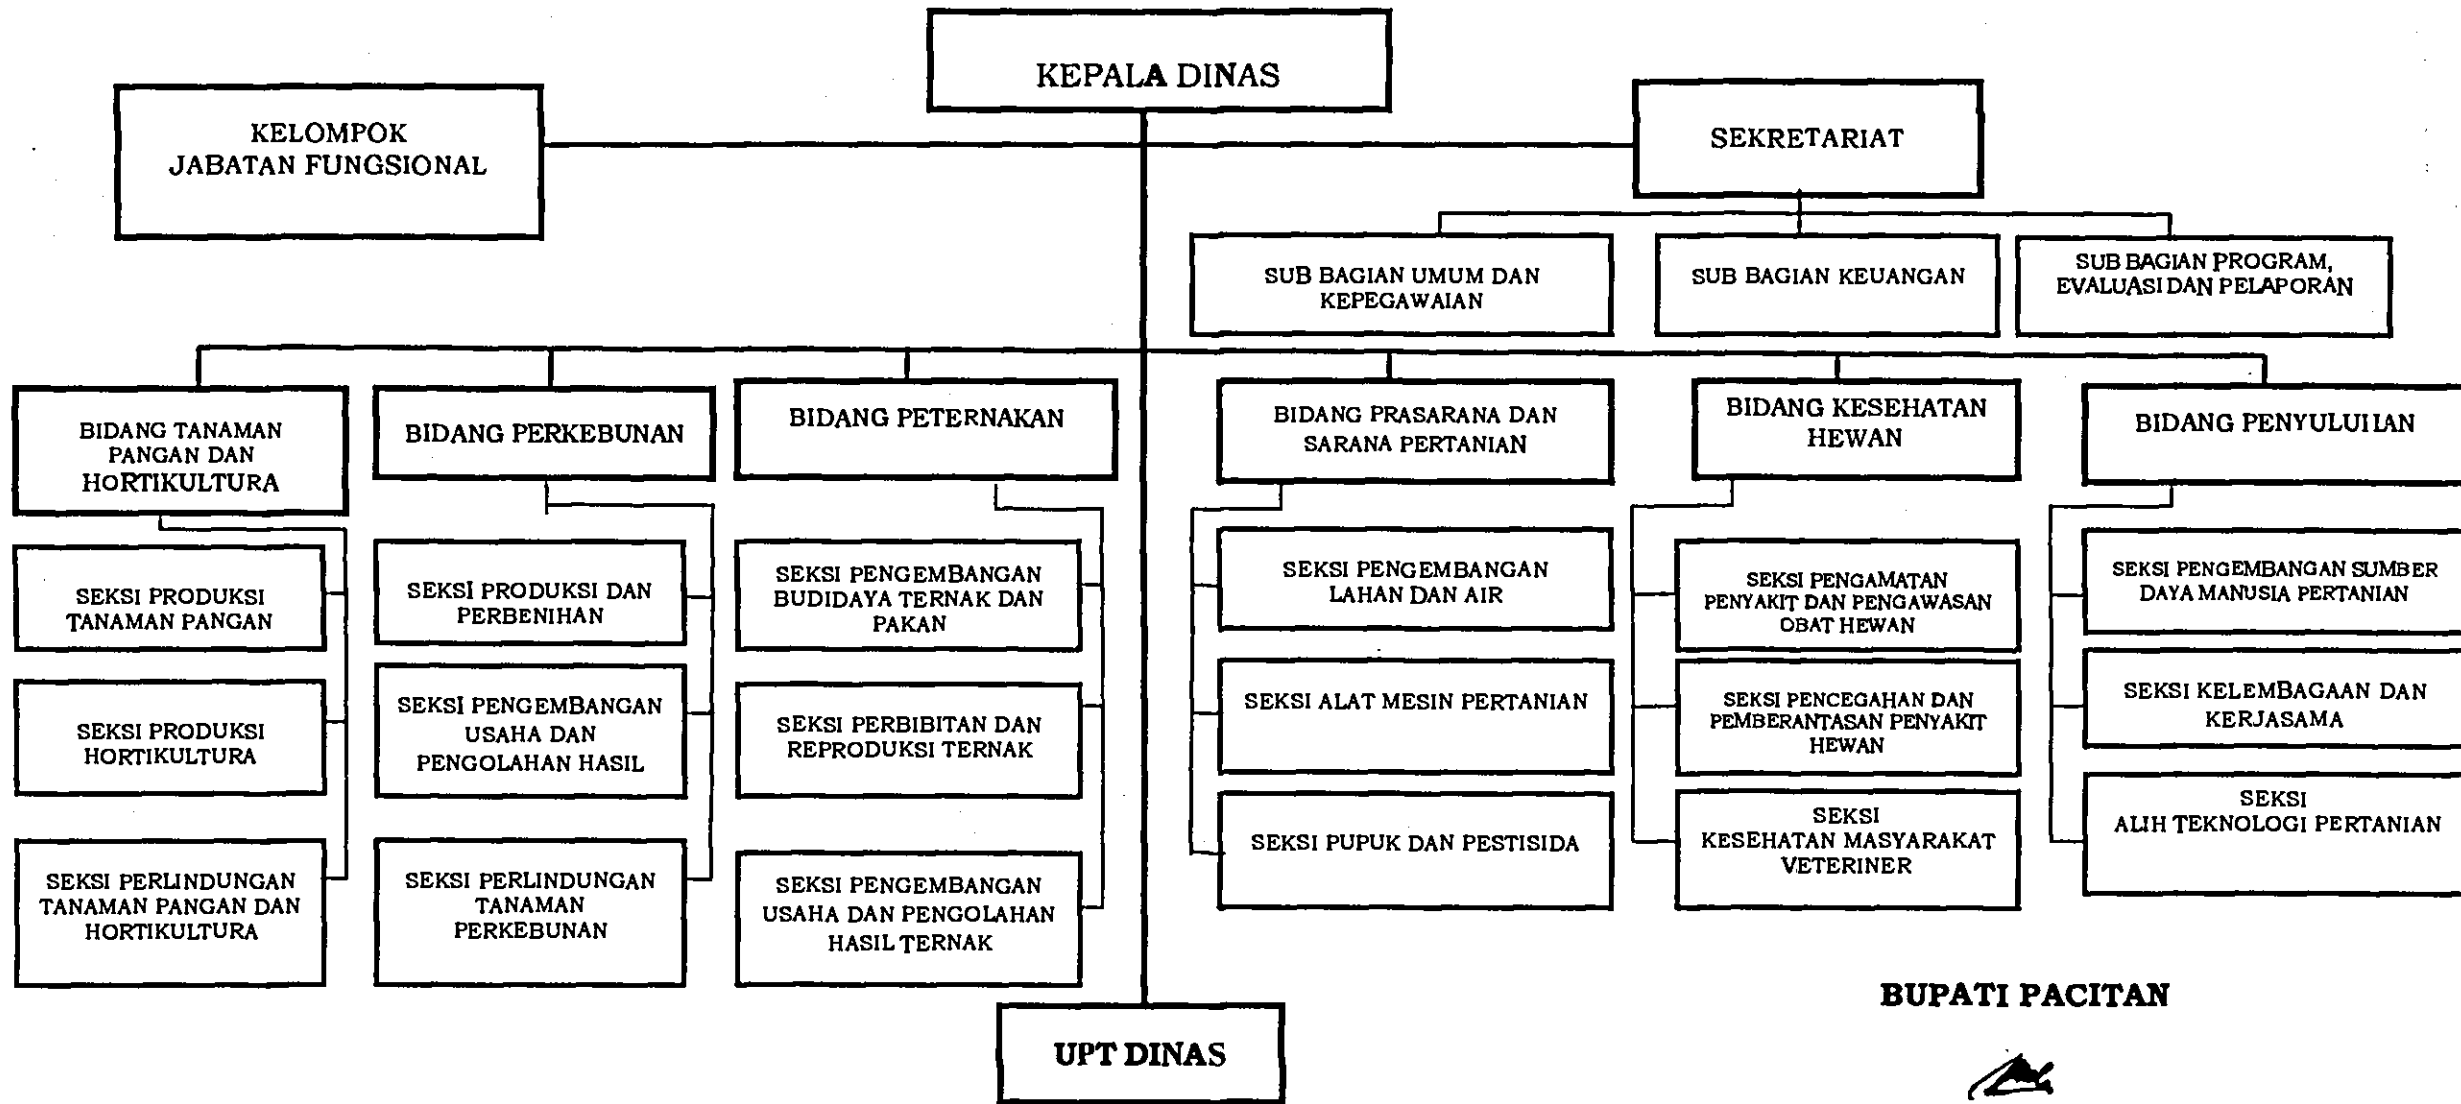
KEPALA DINAS

KELOMPOK JABATAN FUNGSIONAL

SEKRETARIAT

SUB BAGIAN UMUM DAN KEPEGAWAIAN

SUB BAGIAN KEUANGAN

SUB BAGIAN PROGRAM, EVALUASI DAN PELAPORAN

BIDANG TANAMAN PANGAN DAN HORTIKULTURA

SEKSI PRODUKSI TANAMAN PANGAN

SEKSI PRODUKSI HORTIKULTURA

SEKSI PERLINDUNGAN TANAMAN PANGAN DAN HORTIKULTURA

BIDANG PERKEBUNAN

SEKSI PRODUKSI DAN PERBENIHAN

SEKSI PENGEMBANGAN USAHA DAN PENGOLAHAN HASIL

SEKSI PERLINDUNGAN TANAMAN PERKEBUNAN

BIDANG PETERNAKAN

SEKSI PENGEMBANGAN BUDIDAYA TERNAK DAN PAKAN

SEKSI PERBIBITAN DAN REPRODUKSI TERNAK

SEKSI PENGEMBANGAN USAHA DAN PENGOLAHAN HASIL TERNAK

BIDANG PRASARANA DAN SARANA PERTANIAN

SEKSI PENGEMBANGAN LAHAN DAN AIR

SEKSI ALAT MESIN PERTANIAN

SEKSI PUPUK DAN PESTISIDA

BIDANG KESEHATAN HEWAN

SEKSI PENGAMATAN PENYAKIT DAN PENGAWASAN OBAT HEWAN

SEKSI PENCEGAHAN DAN PEMBERANTASAN PENYAKIT HEWAN

SEKSI KESEHATAN MASYARAKAT VETERINER

BIDANG PENYULUHAN

SEKSI PENGEMBANGAN SUMBER DAYA MANUSIA PERTANIAN

SEKSI KELEMBAGAAN DAN KERJASAMA

SEKSI ALIH TEKNOLOGI PERTANIAN

UPT DINAS

BUPATI PACITAN